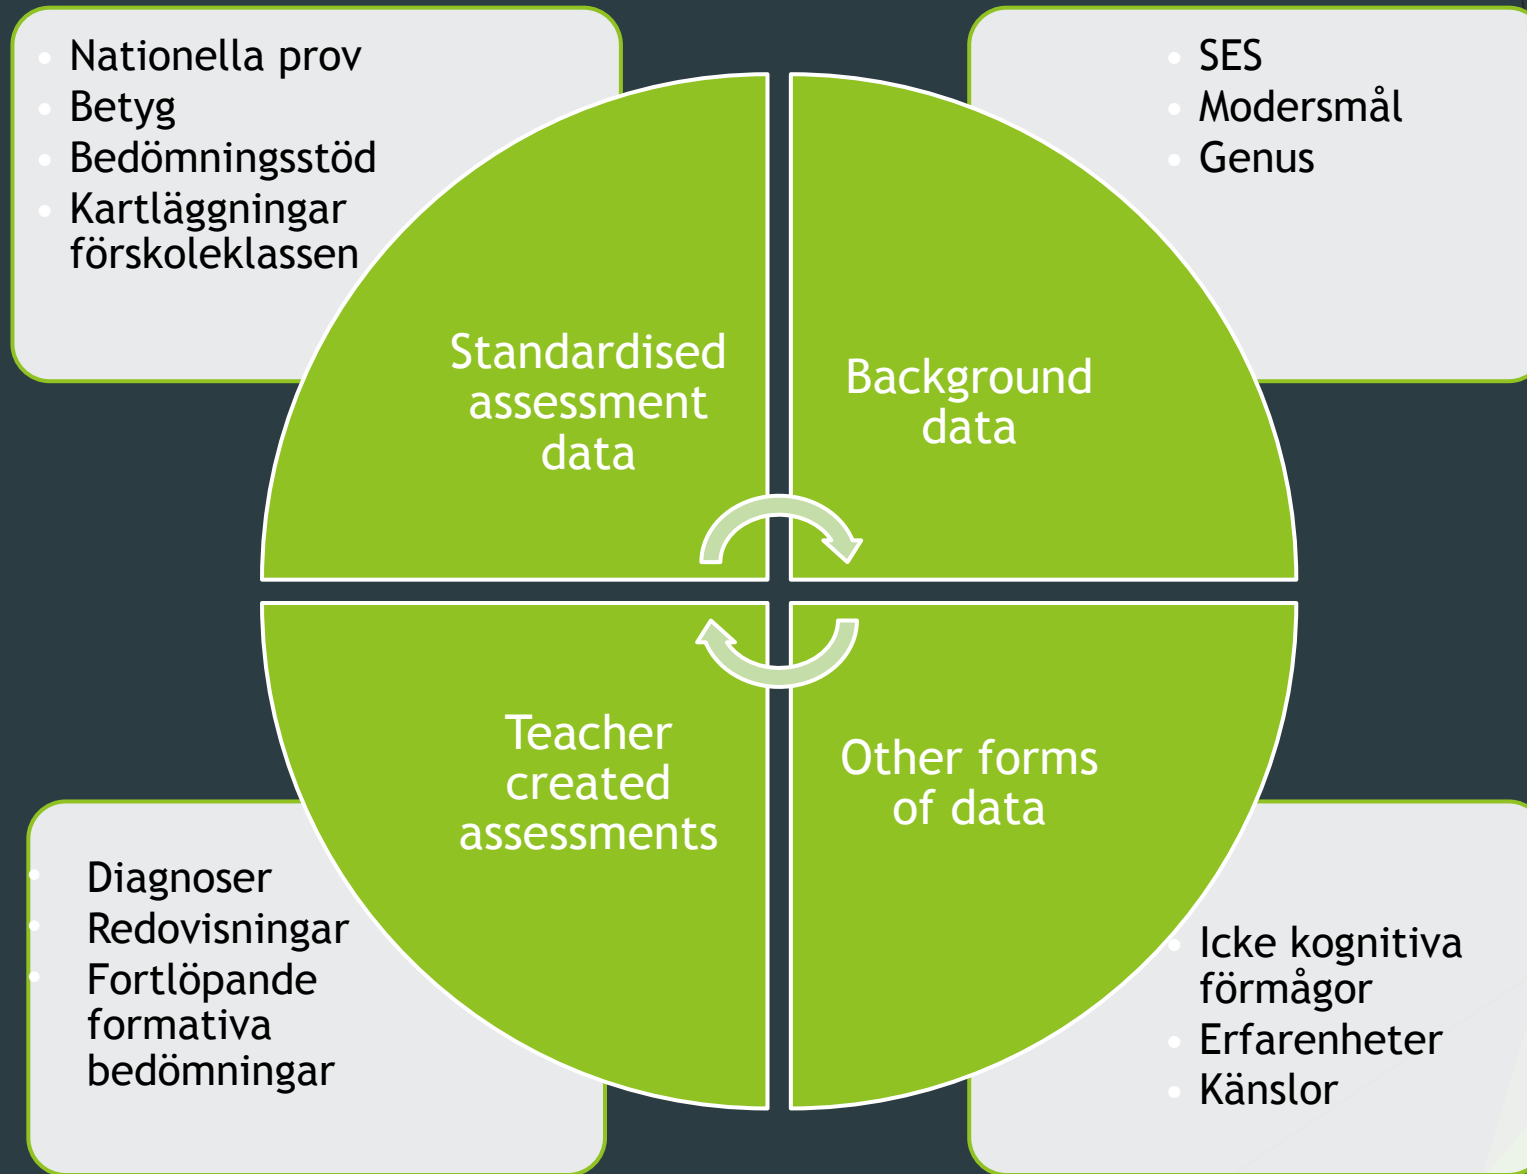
- Nationella prov
- Betyg
- Bedömningsstöd
- Kartläggningar förskoleklassen

- SES
- Modersmål
- Genus

Standardised assessment data

Background data

Teacher created assessments

Other forms of data

- Diagnoser
- Redovisningar
- Fortlöpande formativa bedömningar

- Icke kognitiva förmågor
- Erfarenheter
- Känslor